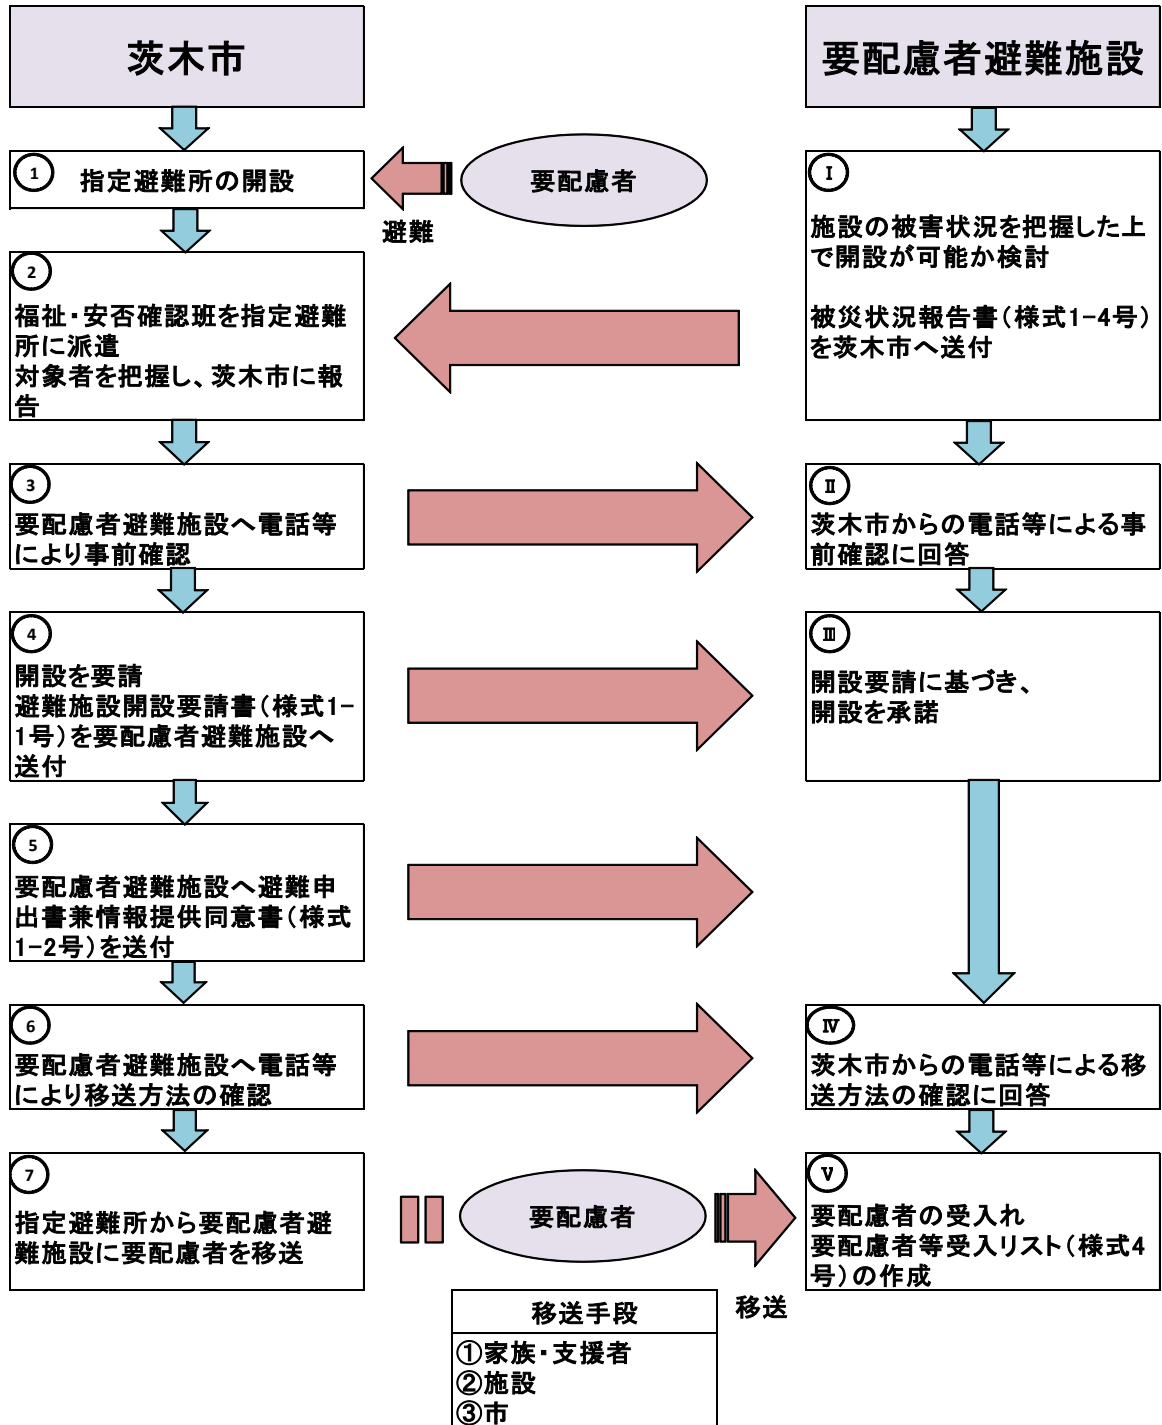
茨木市

要配慮者避難施設

1 指定避難所の開設

要配慮者

避難

I

施設の被害状況を把握した上で開設が可能か検討

被災状況報告書（様式1-4号）を茨木市へ送付

2

福祉・安否確認班を指定避難所に派遣
対象者を把握し、茨木市に報告

3

要配慮者避難施設へ電話等により事前確認

II

茨木市からの電話等による事前確認に回答

4

開設を要請
避難施設開設要請書（様式1-1号）を要配慮者避難施設へ送付

III

開設要請に基づき、
開設を承諾

5

要配慮者避難施設へ避難申出書兼情報提供同意書（様式1-2号）を送付

6

要配慮者避難施設へ電話等により移送方法の確認

IV

茨木市からの電話等による移送方法の確認に回答

7

指定避難所から要配慮者避難施設に要配慮者を移送

要配慮者

V

要配慮者の受入れ
要配慮者等受入リスト（様式4号）の作成

移送

| 移送手段 |
|---|
| ①家族・支援者<br>②施設<br>③市 |